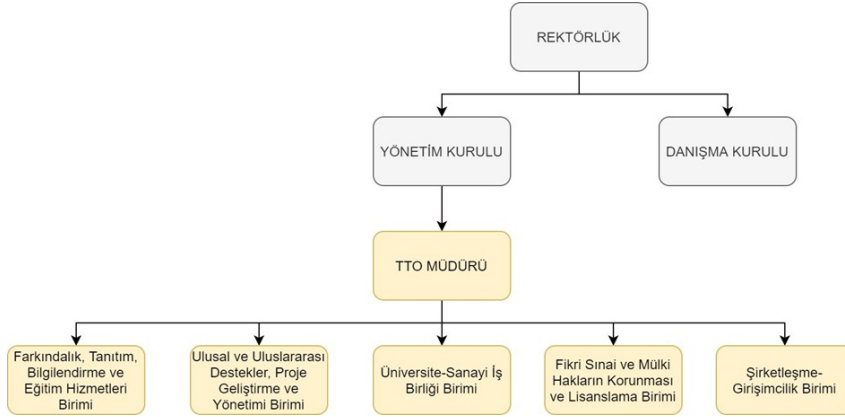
REKTÖRLÜK

YÖNETİM KURULU

DANIŞMA KURULU

TTO MÜDÜRÜ

Farkındalık, Tanıtım, Bilgilendirme ve Eğitim Hizmetleri Birimi

Ulusal ve Uluslararası Destekler, Proje Geliştirme ve Yönetimi Birimi

Üniversite-Sanayi İş Birliği Birimi

Fikri Sınai ve Mülki Hakların Korunması ve Lisanslama Birimi

Şirketleşme-Girişimcilik Birimi